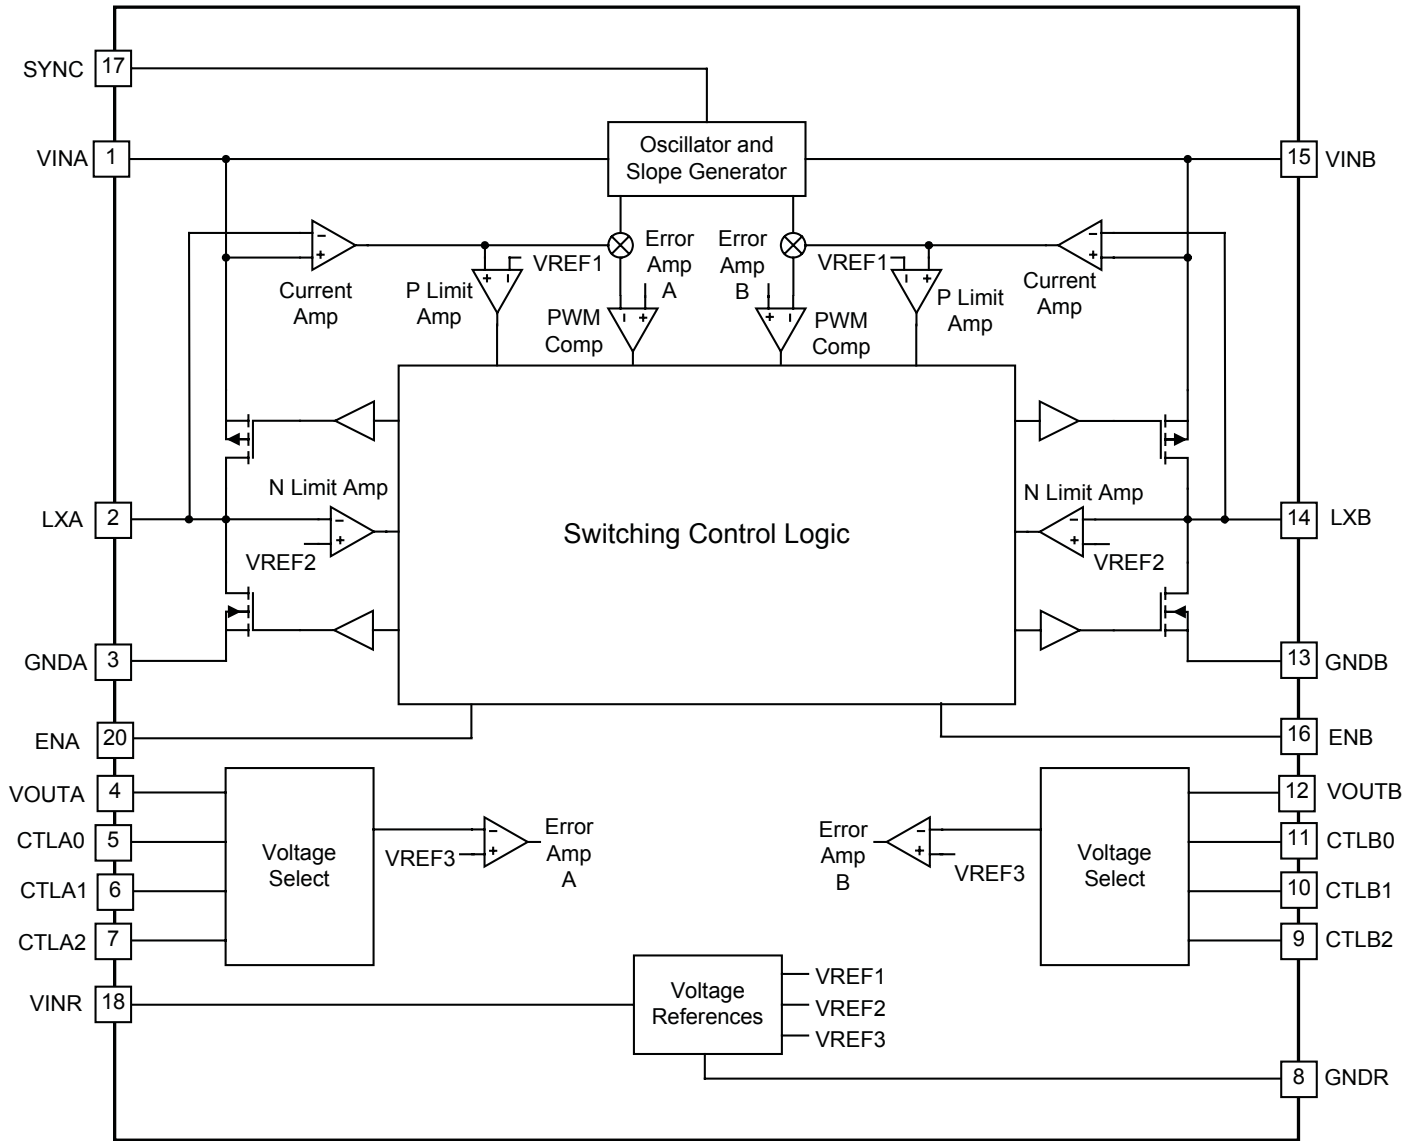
SYNC 17

VINA 1

Oscillator and Slope Generator

15 VINB

Current Amp

P Limit Amp

VREF1

Error Amp A

PWM Comp

Error Amp B

PWM Comp

VREF1

P Limit Amp

Current Amp

N Limit Amp

LXA 2

VREF2

Switching Control Logic

N Limit Amp

14 LXB

VREF2

GNDA 3

13 GNDB

ENA 20

16 ENB

VOUTA 4

CTLA0 5

CTLA1 6

CTLA2 7

Voltage Select

VREF3

Error Amp A

Error Amp B

VREF3

Voltage Select

12 VOUTB

11 CTLB0

10 CTLB1

9 CTLB2

VINR 18

Voltage References

VREF1

VREF2

VREF3

8 GNDR